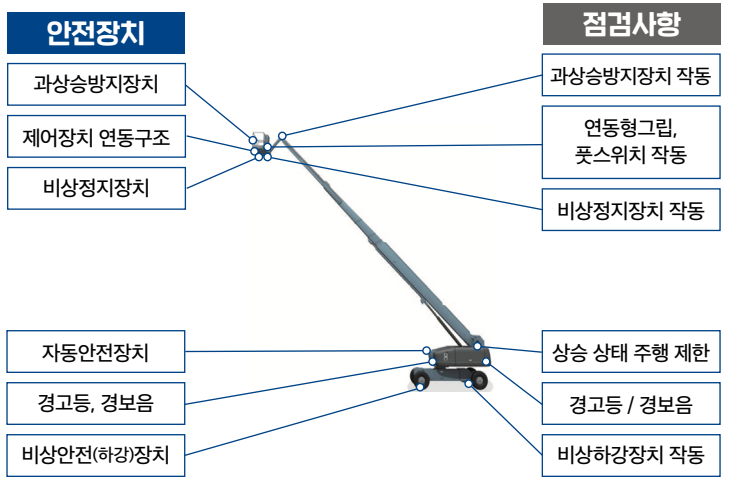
안전장치

과상승방지장치

제어장치 연동구조

비상정지장치

자동안전장치

경고등, 경보음

비상안전(하강)장치

점검사항

과상승방지장치 작동

연동형그립, 풋스위치 작동

비상정지장치 작동

상승 상태 주행 제한

경고등 / 경보음

비상하강장치 작동